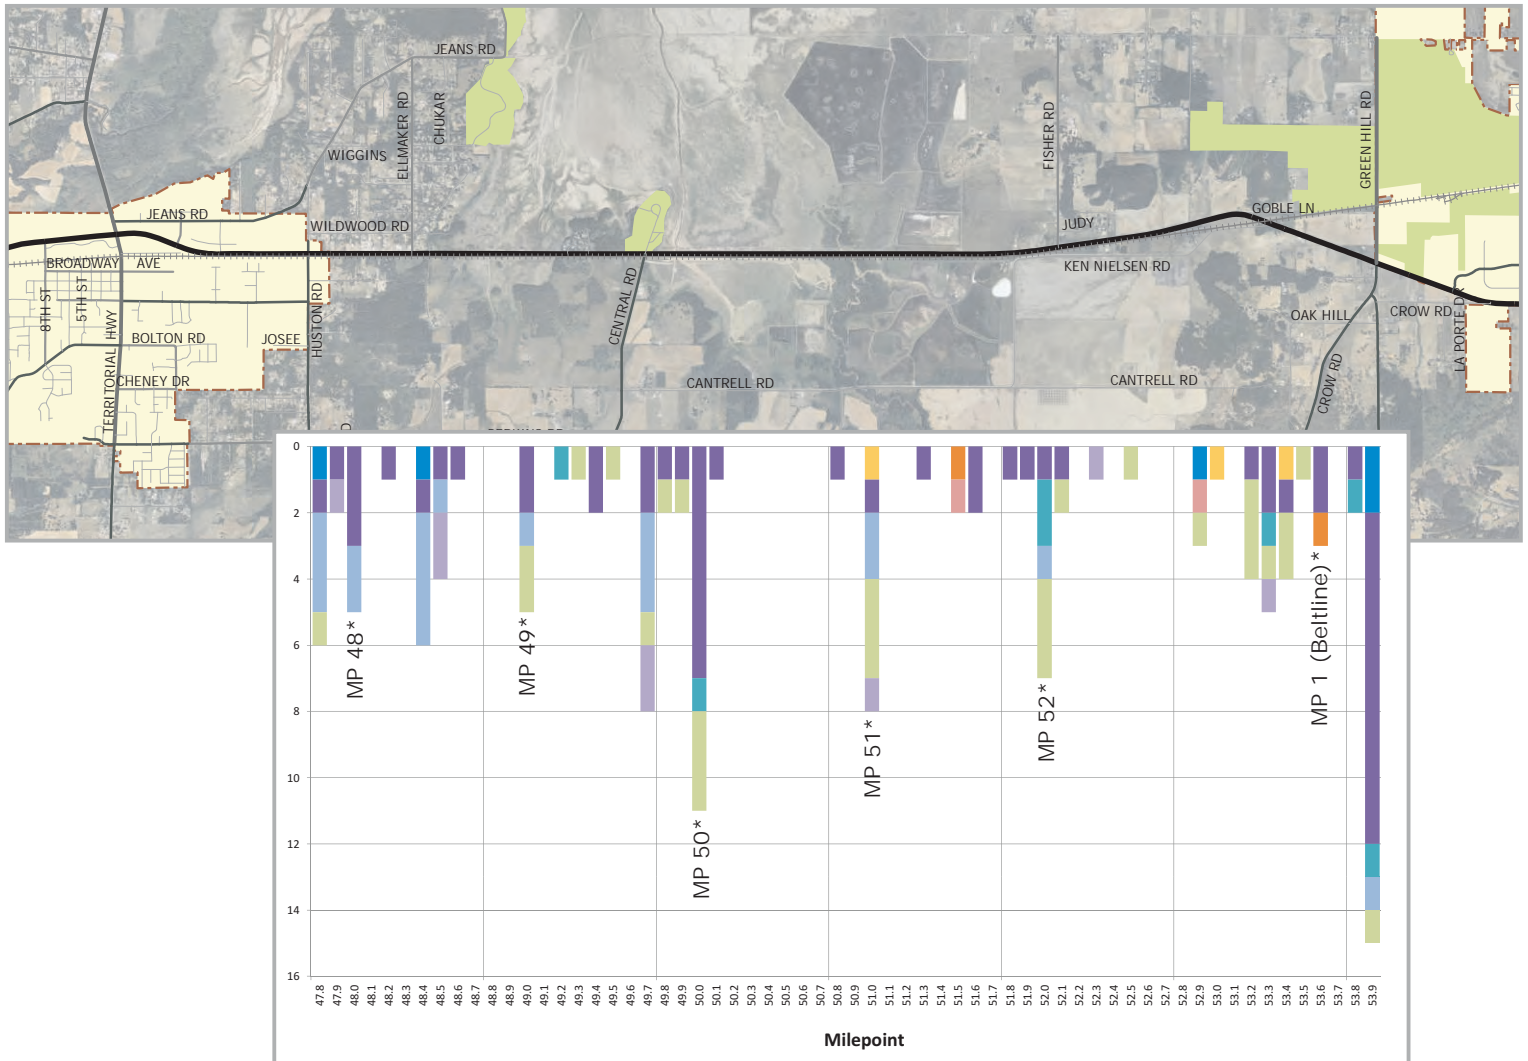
JEANS RD
WIGGINS
ELLMAKER RD
CHUKAR
FISHER RD
GREEN HILL RD
JEANS RD
WILDWOOD RD
JUDY
GOBLE LN
BROADWAY AVE
KEN NIELSEN RD
8TH ST
5TH ST
HWY
HUSTON RD
CENTRAL RD
OAK HILL
CROW RD
LA PORTE DR
BOLTON RD
JOSEE
TERRITORIAL
CHENEY DR
CANTRELL RD
CANTRELL RD
CROW RD

0
2
4
6
8
10
12
14
16

MP 48*
MP 49*
MP 50*
MP 51*
MP 52*
MP 1 (Beltline)*

47.8 47.9 48.0 48.1 48.2 48.3 48.4 48.5 48.6 48.7 48.8 48.9 49.0 49.1 49.2 49.3 49.4 49.5 49.6 49.7 49.8 49.9 50.0 50.1 50.2 50.3 50.4 50.5 50.6 50.7 50.8 50.9 51.0 51.1 51.2 51.3 51.4 51.5 51.6 51.7 51.8 51.9 52.0 52.1 52.2 52.3 52.4 52.5 52.6 52.7 52.8 52.9 53.0 53.1 53.2 53.3 53.4 53.5 53.6 53.7 53.8 53.9

Milepoint